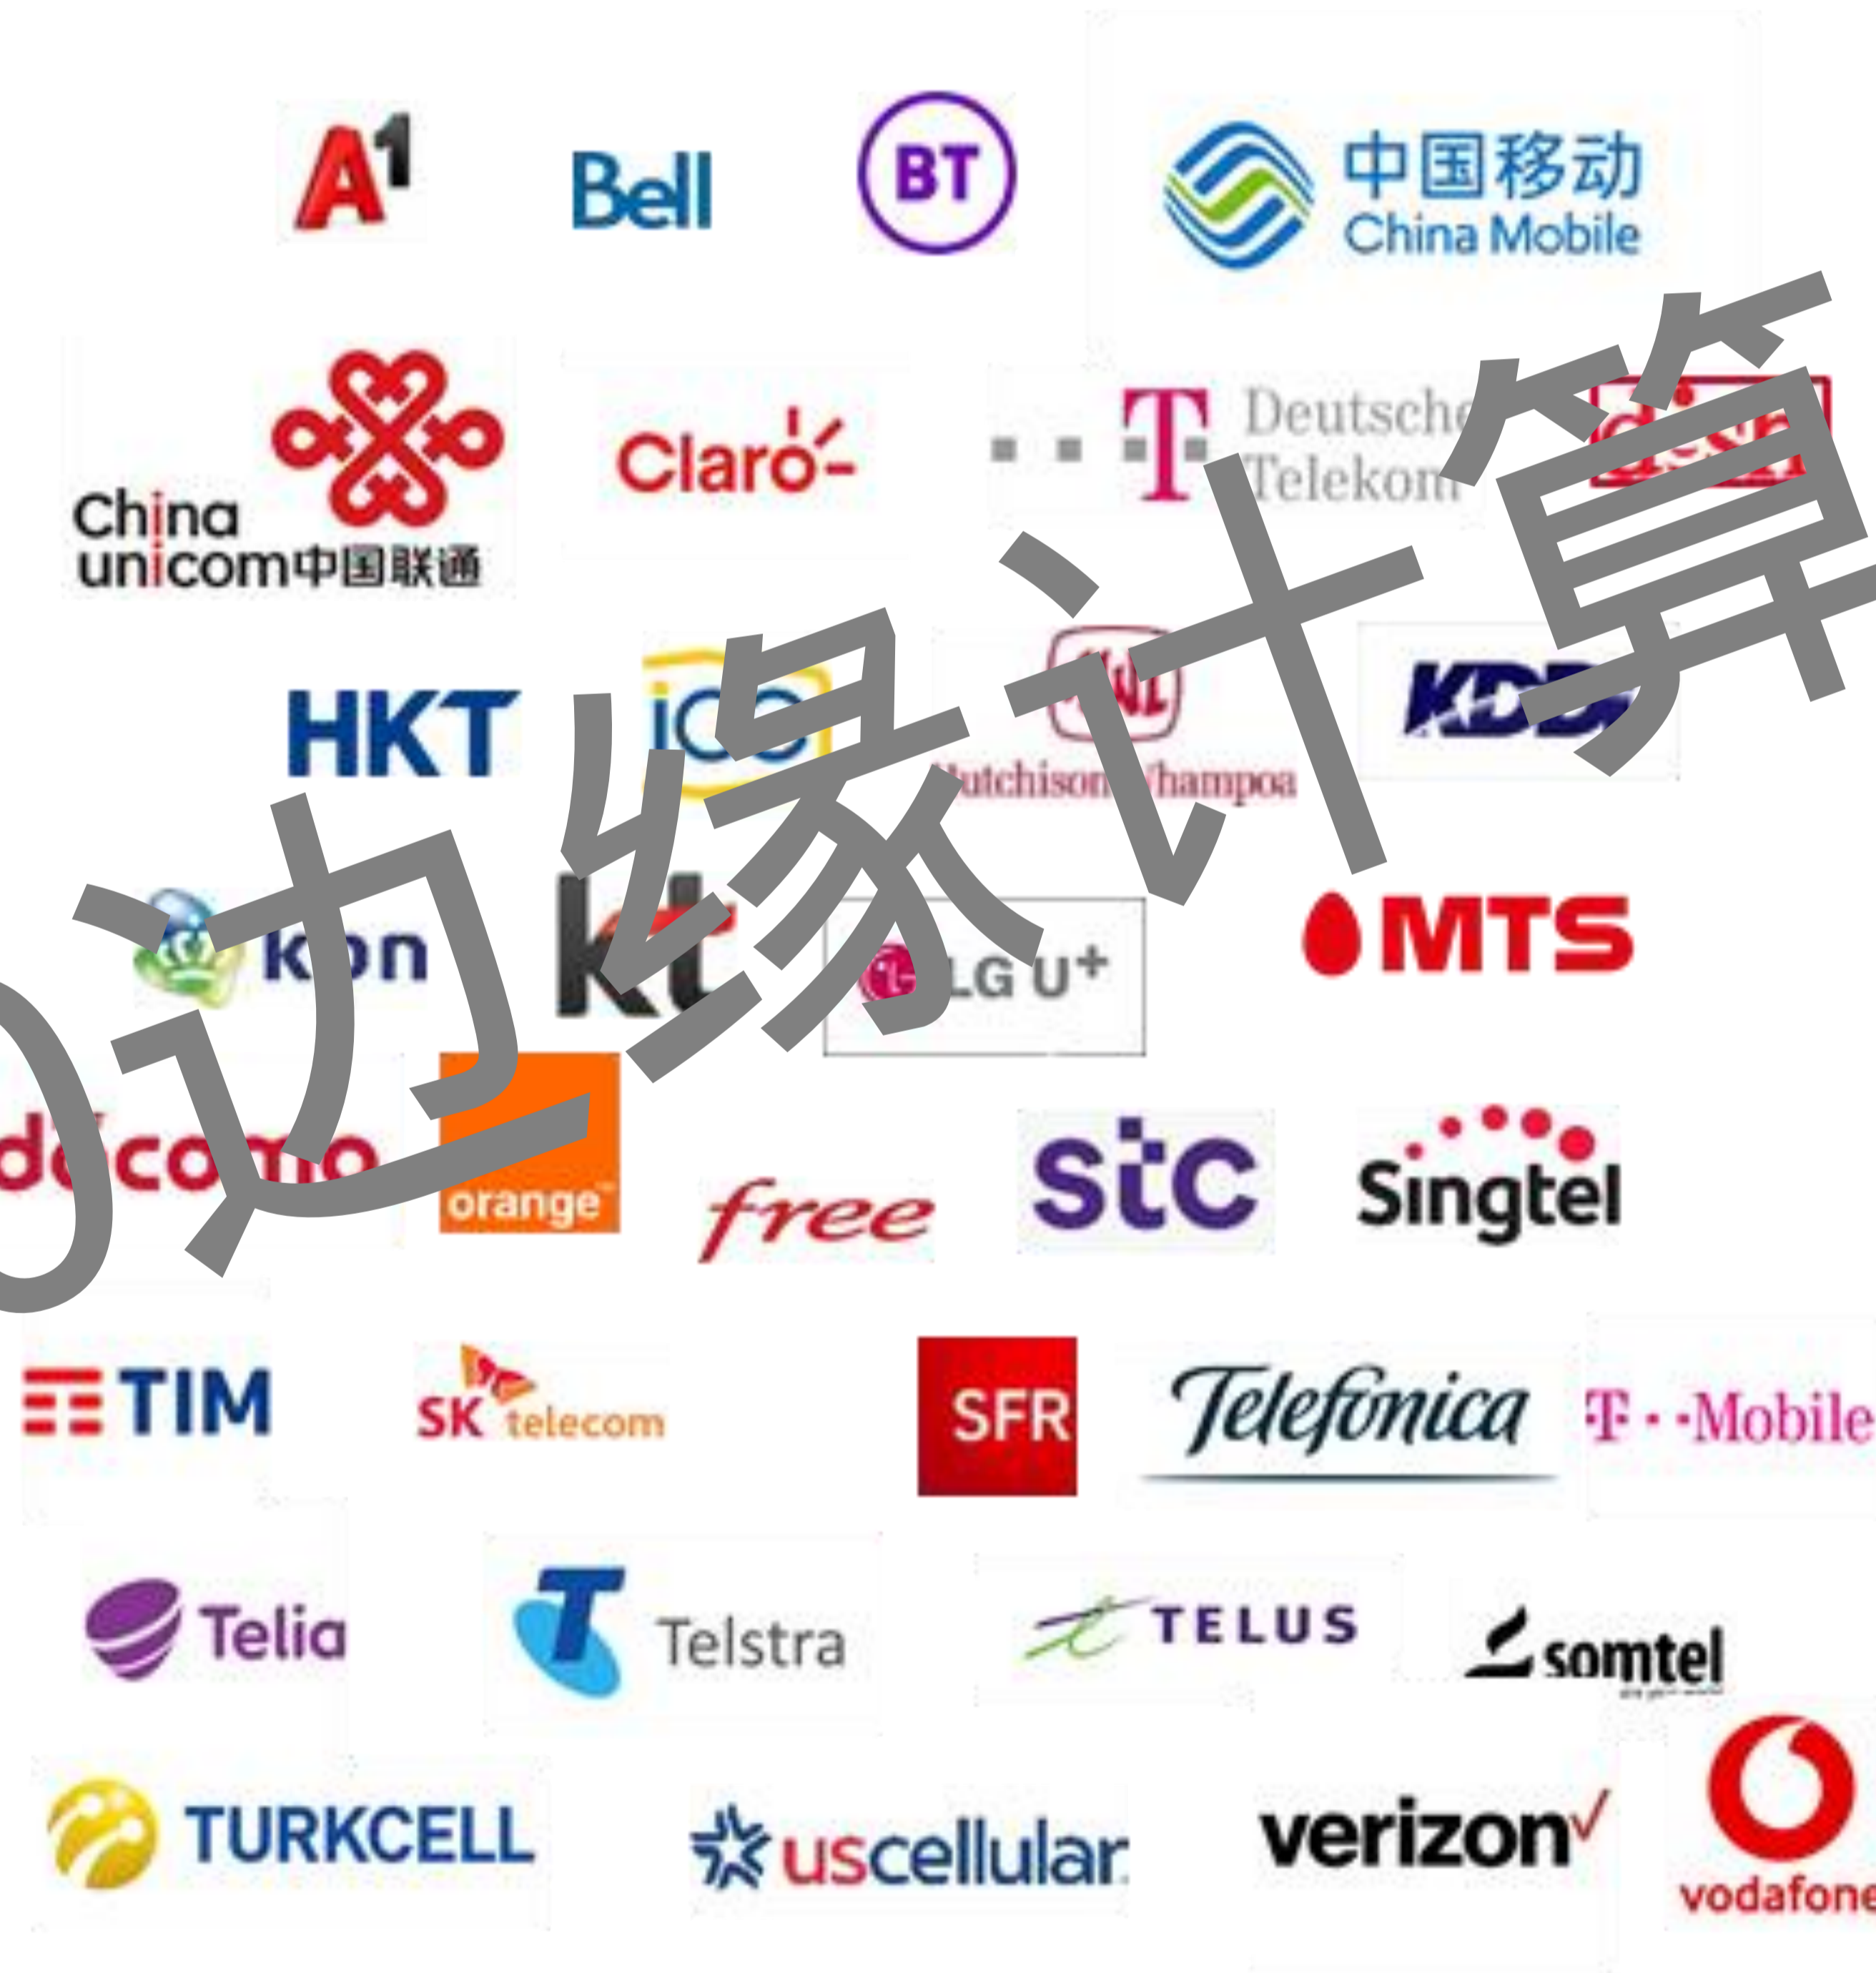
A1 Bell BT 中国移动 China Mobile

China unicom 中国联通 Claro Deutsche Telekom

HKT ice Hutchison Whampoa KDDI

kpn kt LG U+ MTS

docomo orange free stc Singtel

TIM SK telecom SFR Telefonica T··Mobile

Telia Telstra TELUS somtel

TURKCELL uscellular verizon vodafone

边缘计算